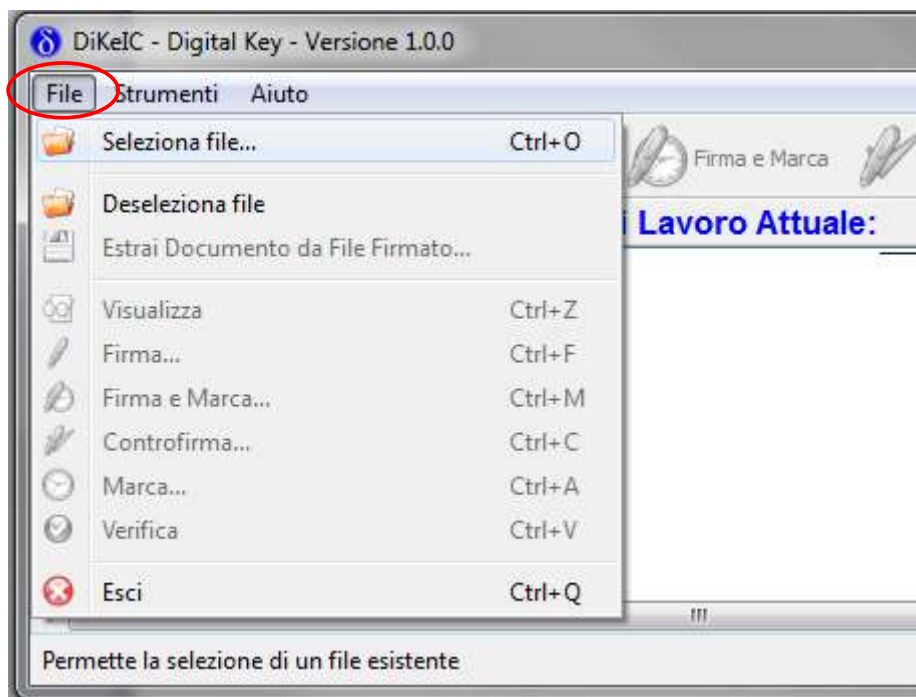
DiKeIC - Digital Key - Versione 1.0.0

File Strumenti Aiuto

Seleziona file... Ctrl+O

Deseleziona file

Estrai Documento da File Firmato...

Visualizza Ctrl+Z

Firma... Ctrl+F

Firma e Marca... Ctrl+M

Controfirma... Ctrl+C

Marca... Ctrl+A

Verifica Ctrl+V

Esci Ctrl+Q

Firma e Marca

i Lavoro Attuale:

Permette la selezione di un file esistente